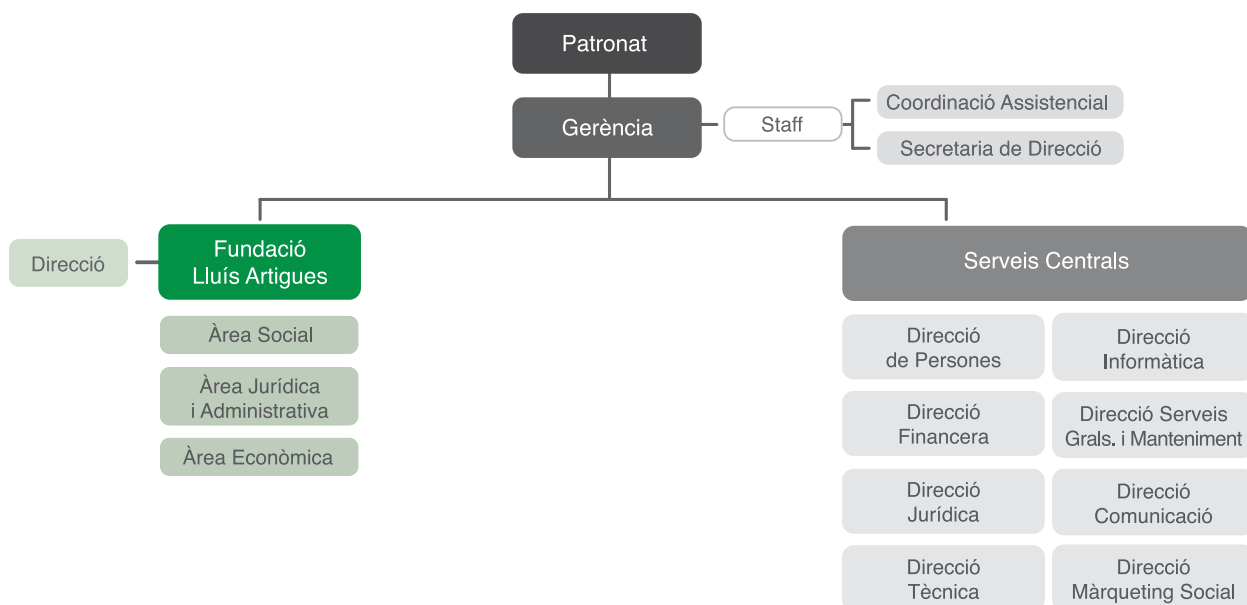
Patronat

Gerència

Staff

Coordinació Assistencial

Secretaria de Direcció

Direcció

Fundació Lluís Artigues

Àrea Social

Àrea Jurídica i Administrativa

Àrea Econòmica

Serveis Centrals

Direcció de Persones

Direcció Informàtica

Direcció Financera

Direcció Serveis Grals. i Manteniment

Direcció Jurídica

Direcció Comunicació

Direcció Tècnica

Direcció Màrqueting Social